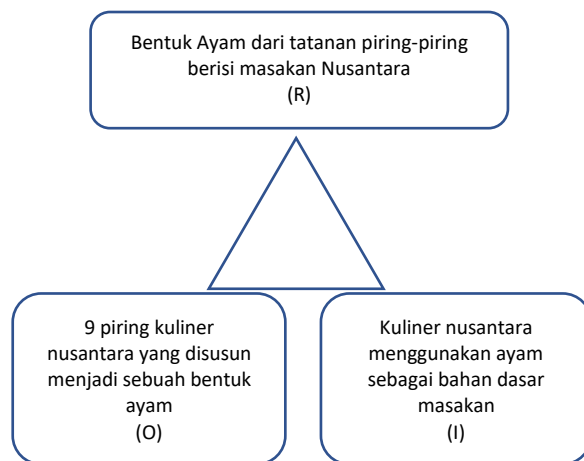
Bentuk Ayam dari tatanan piring-piring berisi masakan Nusantara
(R)

9 piring kuliner nusantara yang disusun menjadi sebuah bentuk ayam
(O)

Kuliner nusantara menggunakan ayam sebagai bahan dasar masakan
(I)